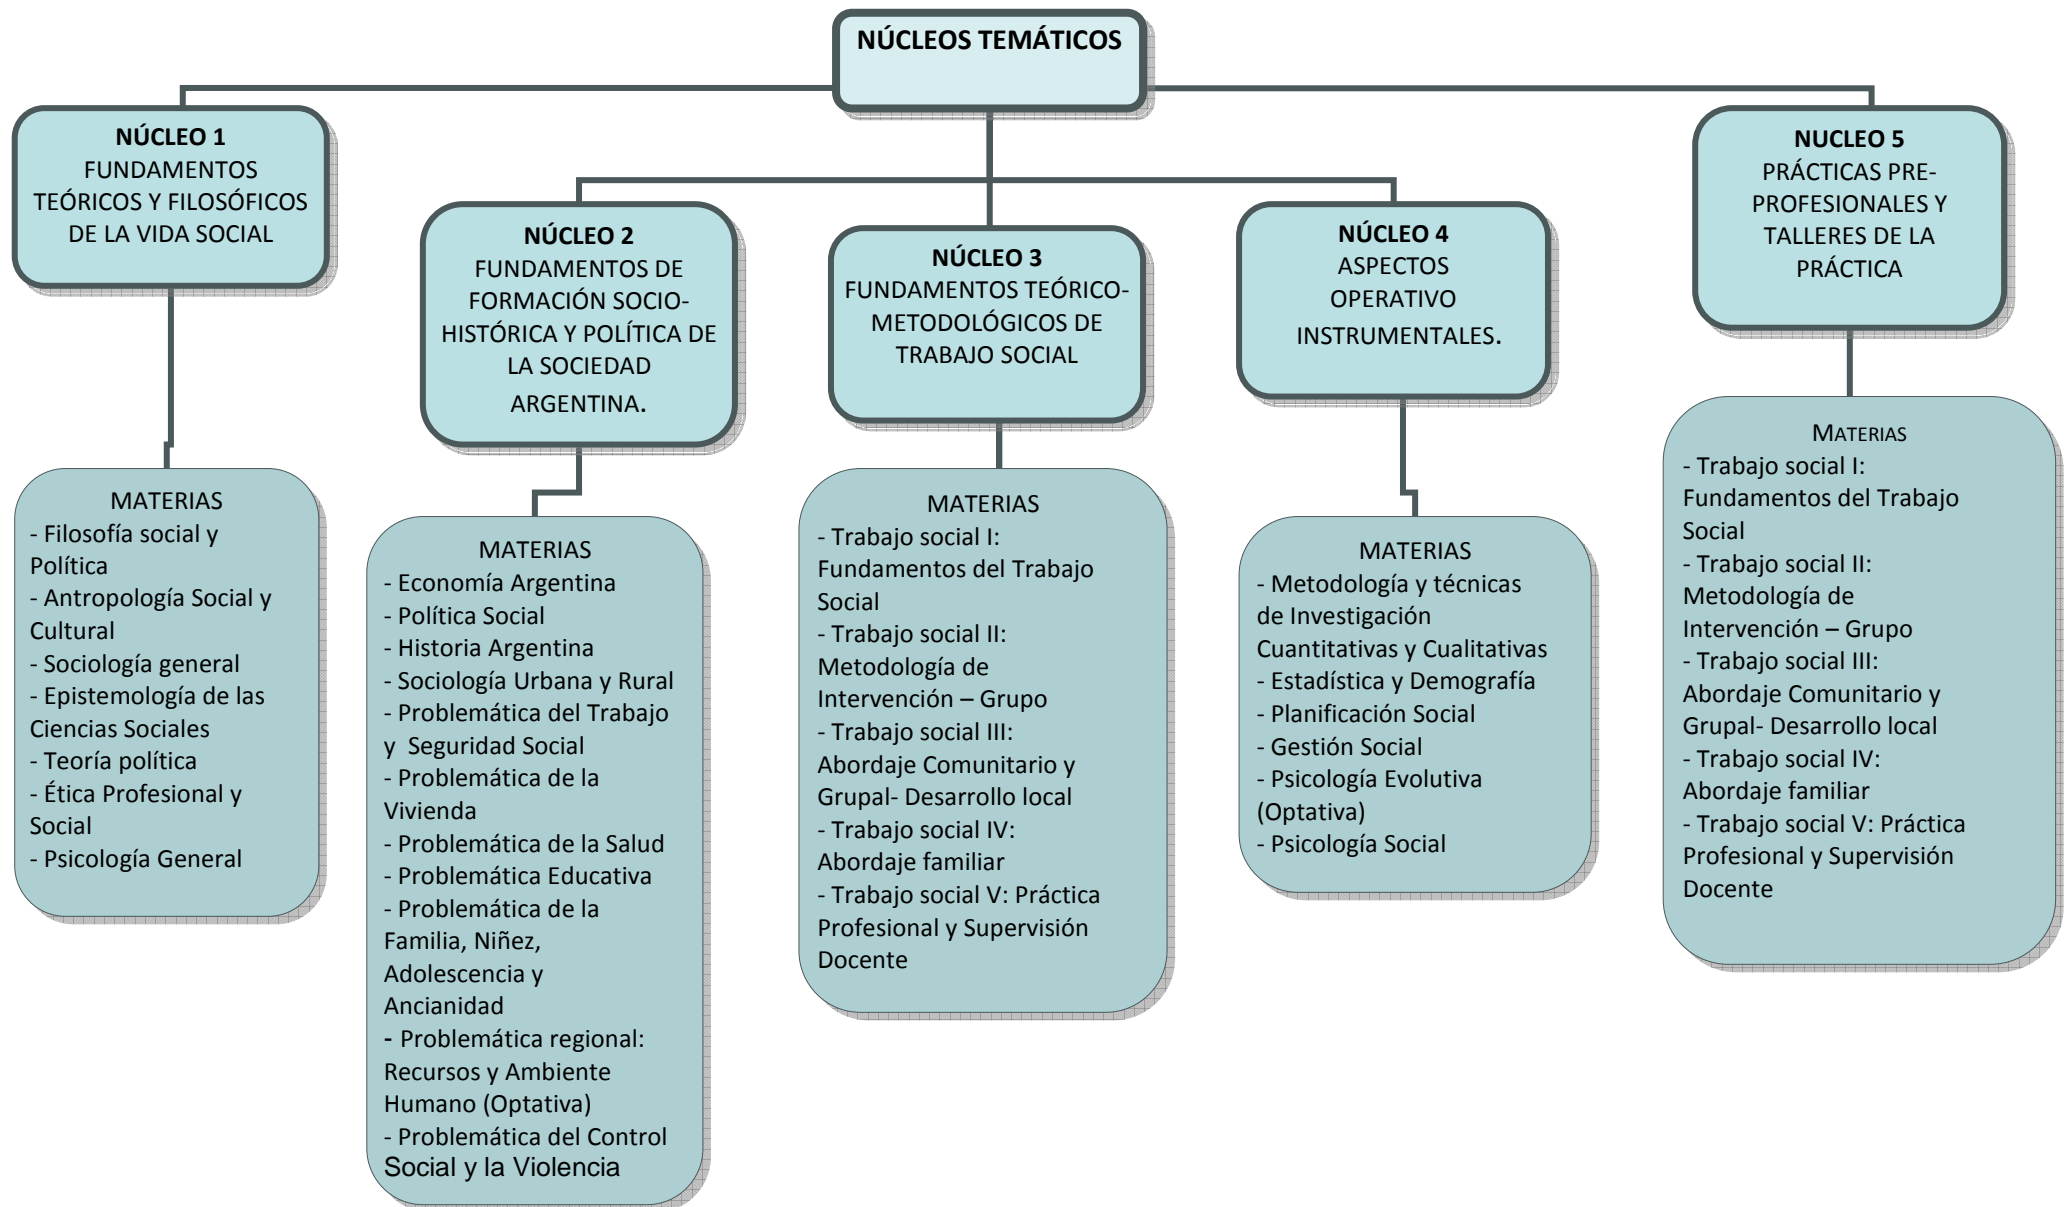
NÚCLEOS TEMÁTICOS

NÚCLEO 1
FUNDAMENTOS TEÓRICOS Y FILOSÓFICOS DE LA VIDA SOCIAL

MATERIAS
- Filosofía social y Política
- Antropología Social y Cultural
- Sociología general
- Epistemología de las Ciencias Sociales
- Teoría política
- Ética Profesional y Social
- Psicología General

NÚCLEO 2
FUNDAMENTOS DE FORMACIÓN SOCIO-HISTÓRICA Y POLÍTICA DE LA SOCIEDAD ARGENTINA.

MATERIAS
- Economía Argentina
- Política Social
- Historia Argentina
- Sociología Urbana y Rural
- Problemática del Trabajo y Seguridad Social
- Problemática de la Vivienda
- Problemática de la Salud
- Problemática Educativa
- Problemática de la Familia, Niñez, Adolescencia y Ancianidad
- Problemática regional: Recursos y Ambiente Humano (Optativa)
- Problemática del Control Social y la Violencia

NÚCLEO 3
FUNDAMENTOS TEÓRICO-METODOLÓGICOS DE TRABAJO SOCIAL

MATERIAS
- Trabajo social I: Fundamentos del Trabajo Social
- Trabajo social II: Metodología de Intervención – Grupo
- Trabajo social III: Abordaje Comunitario y Grupal- Desarrollo local
- Trabajo social IV: Abordaje familiar
- Trabajo social V: Práctica Profesional y Supervisión Docente

NÚCLEO 4
ASPECTOS OPERATIVO INSTRUMENTALES.

MATERIAS
- Metodología y técnicas de Investigación Cuantitativas y Cualitativas
- Estadística y Demografía
- Planificación Social
- Gestión Social
- Psicología Evolutiva (Optativa)
- Psicología Social

NUCLEO 5
PRÁCTICAS PRE-PROFESIONALES Y TALLERES DE LA PRÁCTICA

MATERIAS
- Trabajo social I: Fundamentos del Trabajo Social
- Trabajo social II: Metodología de Intervención – Grupo
- Trabajo social III: Abordaje Comunitario y Grupal- Desarrollo local
- Trabajo social IV: Abordaje familiar
- Trabajo social V: Práctica Profesional y Supervisión Docente